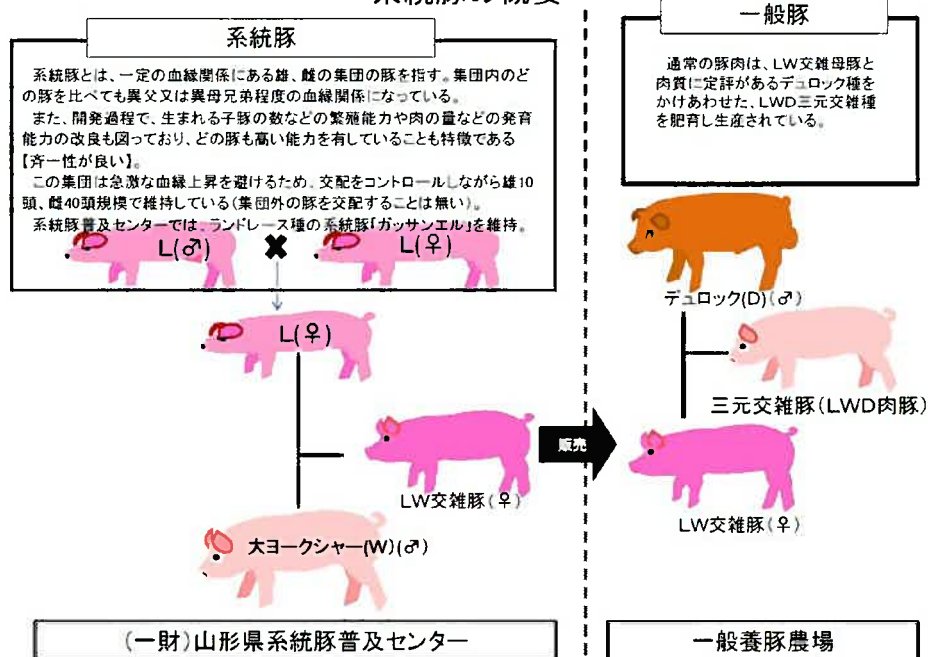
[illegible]

系統豚

系統豚とは、一定の血縁関係にある雄、雌の集団の豚を指す。集団内のどの豚を比べても異父又は異母兄弟程度の血縁関係になっている。
また、開発過程で、生まれる子豚の数などの繁殖能力や肉の量などの発育能力の改良も図っており、どの豚も高い能力を有していることも特徴である【斉一性が良い】。
この集団は急激な血縁上昇を避けるため、交配をコントロールしながら雄10頭、雌40頭規模で維持している(集団外の豚を交配することは無い)。
系統豚普及センターでは、ランドレース種の系統豚「ガッサンエル」を維持。

L(♂) ✖ L(♀)

L(♀)

LW交雑豚(♀)

大ヨークシャー(W)(♂)

(一財)山形県系統豚普及センター

販売

一般豚

通常の豚肉は、LW交雑母豚と肉質に定評があるデュロック種をかけあわせた、LWD三元交雑種を肥育し生産されている。

デュロック(D)(♂)

三元交雑豚(LWD肉豚)

LW交雑豚(♀)

一般養豚農場